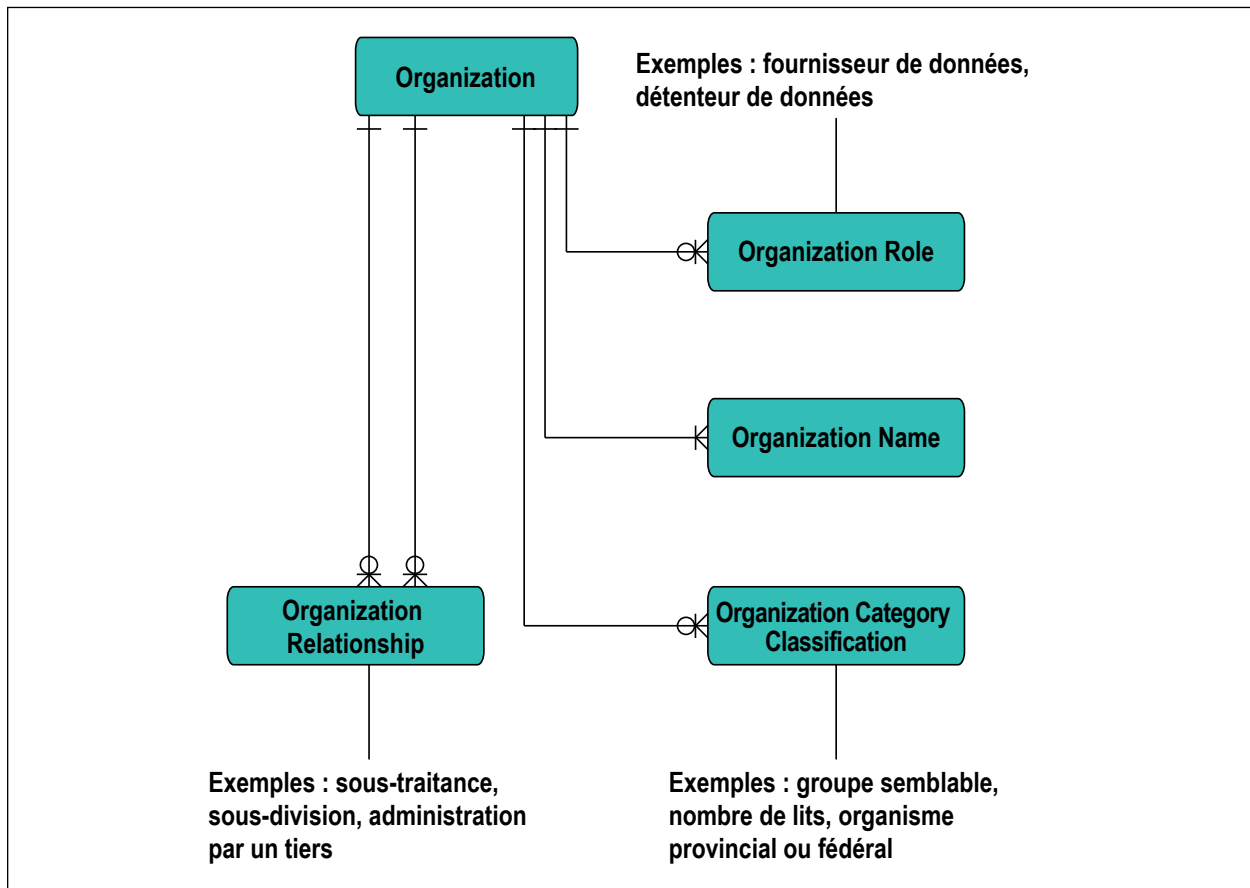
Organization

Exemples : fournisseur de données, détenteur de données

Organization Role

Organization Name

Organization Relationship

Organization Category Classification

Exemples : sous-traitance, sous-division, administration par un tiers

Exemples : groupe semblable, nombre de lits, organisme provincial ou fédéral